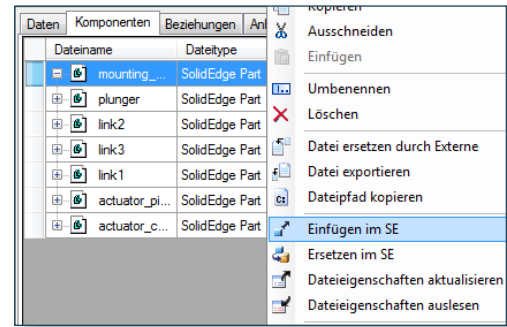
Daten | Komponenten | Beziehungen | An

| Dateiname | Dateitype |
|---|---|
| mounting_... | SolidEdge Part |
| plunger | SolidEdge Part |
| link2 | SolidEdge Part |
| link3 | SolidEdge Part |
| link1 | SolidEdge Part |
| actuator_pi... | SolidEdge Part |
| actuator_c... | SolidEdge Part |

Kopieren
Ausschneiden
Einfügen
Umbenennen
Löschen
Datei ersetzen durch Externe
Datei exportieren
Dateipfad kopieren
Einfügen im SE
Ersetzen im SE
Dateieigenschaften aktualisieren
Dateieigenschaften auslesen